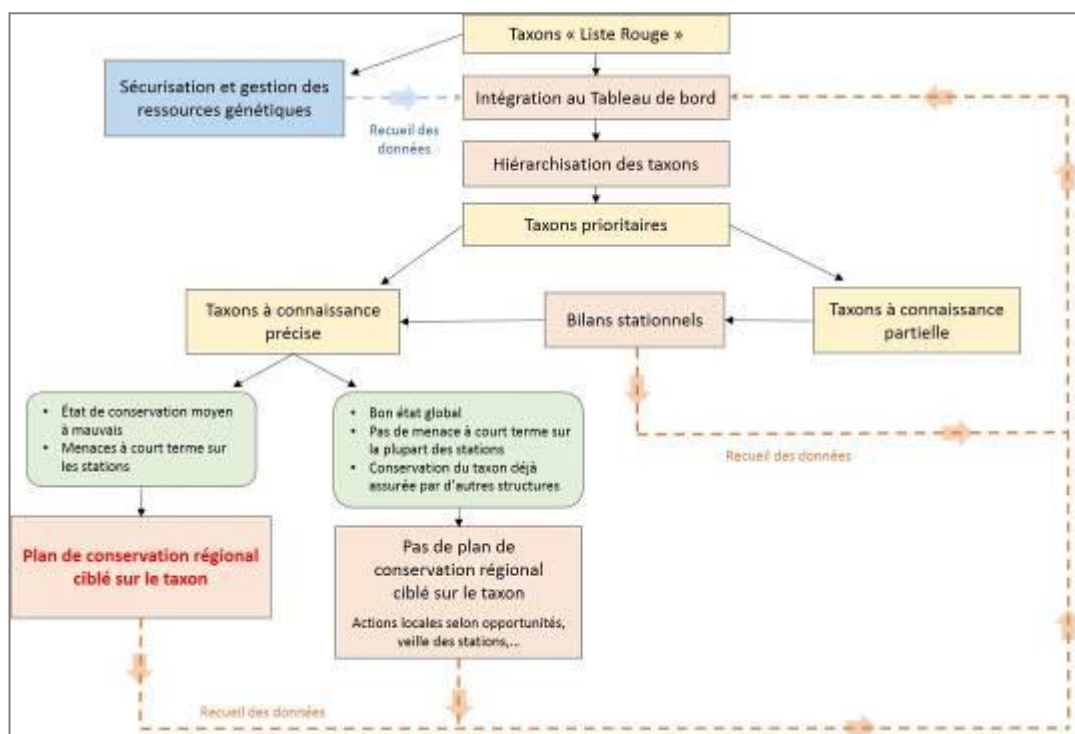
Taxons « Liste Rouge »

Sécurisation et gestion des ressources génétiques

Intégration au Tableau de bord

Recueil des données

Hiérarchisation des taxons

Taxons prioritaires

Taxons à connaissance précise

Bilans stationnels

Taxons à connaissance partielle

- État de conservation moyen à mauvais
- Menaces à court terme sur les stations

- Bon état global
- Pas de menace à court terme sur la plupart des stations
- Conservation du taxon déjà assurée par d'autres structures

Recueil des données

Plan de conservation régional ciblé sur le taxon

Pas de plan de conservation régional ciblé sur le taxon

Actions locales selon opportunités, veille des stations,...

Recueil des données